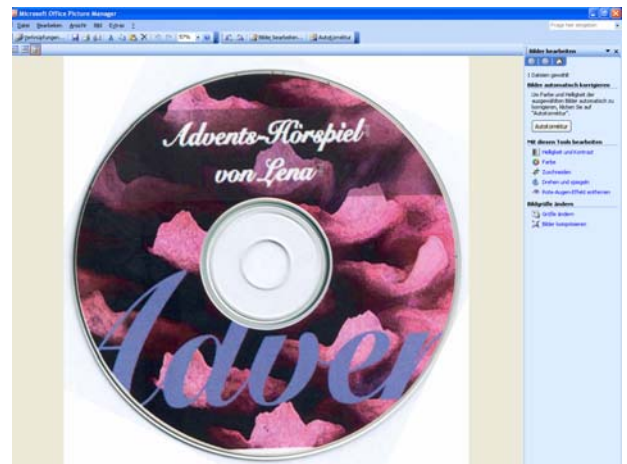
Microsoft Office Picture Manager

Datei Bearbeiten Ansicht Bild Extras ?

Frage hier eingeben

Verknüpfungen... 97% Bilder bearbeiten... AutoKorrektur

Bilder bearbeiten

1 Dateien gewählt

Bilder automatisch korrigieren

Um Farbe und Helligkeit der ausgewählten Bilder automatisch zu korrigieren, klicken Sie auf "AutoKorrektur".

AutoKorrektur

Mit diesen Tools bearbeiten

Helligkeit und Kontrast

Farbe

Zuschneiden

Drehen und spiegeln

Rote-Augen-Effekt entfernen

Bildgröße ändern

Größe ändern

Bilder komprimieren

Advents-Hörspiel von Lena

Adve